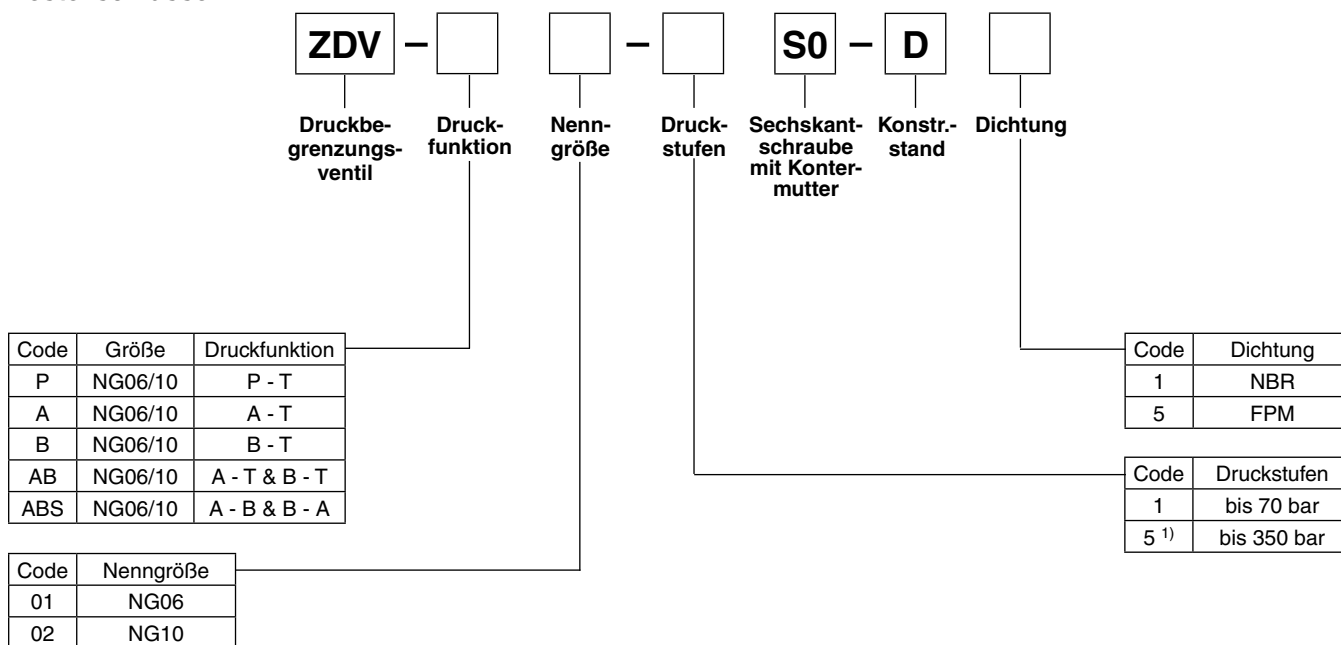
ZDV – [ ] [ ] – [ ] S0 – D [ ]

Druckbegrenzungsventil

Druckfunktion

Nenngröße

Druckstufen

Sechskantschraube mit Kontermutter

Konstr.-stand

Dichtung

| Code | Größe | Druckfunktion |
|---|---|---|
| P | NG06/10 | P - T |
| A | NG06/10 | A - T |
| B | NG06/10 | B - T |
| AB | NG06/10 | A - T & B - T |
| ABS | NG06/10 | A - B & B - A |

| Code | Nenngröße |
|---|---|
| 01 | NG06 |
| 02 | NG10 |

| Code | Dichtung |
|---|---|
| 1 | NBR |
| 5 | FPM |

| Code | Druckstufen |
|---|---|
| 1 | bis 70 bar |
| 5 $^{1)}$ | bis 350 bar |